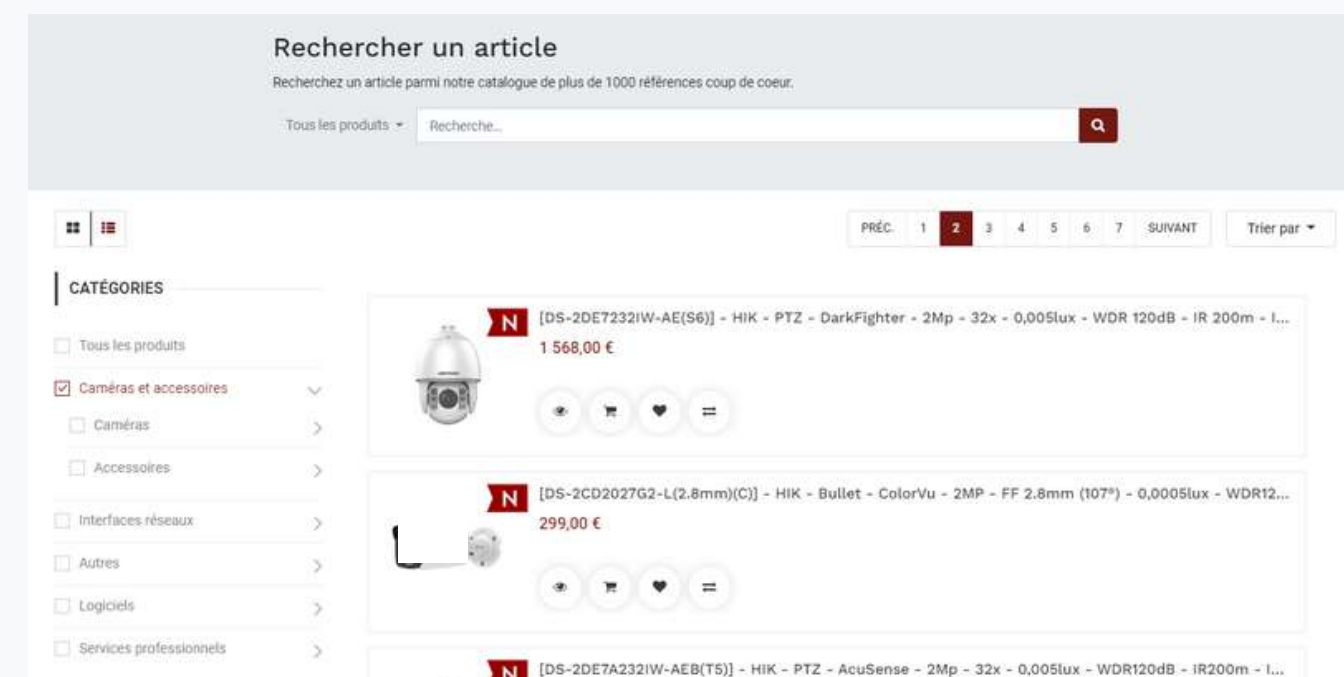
Rechercher un article

Recherchez un article parmi notre catalogue de plus de 1000 références coup de coeur.

Tous les produits ▾ Recherche...

PRÉC. 1 2 3 4 5 6 7 SUIVANT

Trier par ▾

CATÉGORIES

Tous les produits

Caméras et accessoires

Caméras

Accessoires

Interfaces réseaux

Autres

Logiciels

Services professionnels

N [DS-2DE7232IW-AE(S6)] - HIK - PTZ - DarkFighter - 2Mp - 32x - 0,005lux - WDR 120dB - IR 200m - I...

1 568,00 €

N [DS-2CD2027G2-L(2.8mm)(C)] - HIK - Bullet - ColorVu - 2MP - FF 2.8mm (107°) - 0,0005lux - WDR12...

299,00 €

N [DS-2DE7A232IW-AEB(T5)] - HIK - PTZ - AcuSense - 2Mp - 32x - 0,005lux - WDR120dB - IR200m - I...